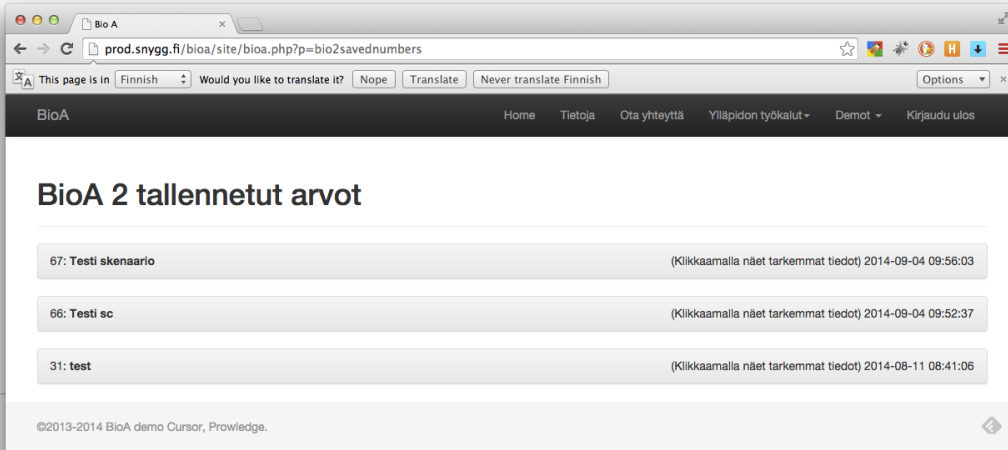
Bio A

prod.snygg.fi/bioa/site/bioa.php?p=bio2savednumbers

This page is in Finnish Would you like to translate it? Nope Translate Never translate Finnish Options

BioA Home Tietoja Ota yhteyttä Ylläpidon työkalut Demot Kirjaudu ulos

BioA 2 tallennetut arvot

67: Testi skenaario (Klikkaamalla näet tarkemmat tiedot) 2014-09-04 09:56:03

66: Testi sc (Klikkaamalla näet tarkemmat tiedot) 2014-09-04 09:52:37

31: test (Klikkaamalla näet tarkemmat tiedot) 2014-08-11 08:41:06

©2013-2014 BioA demo Cursor, Prowledge.